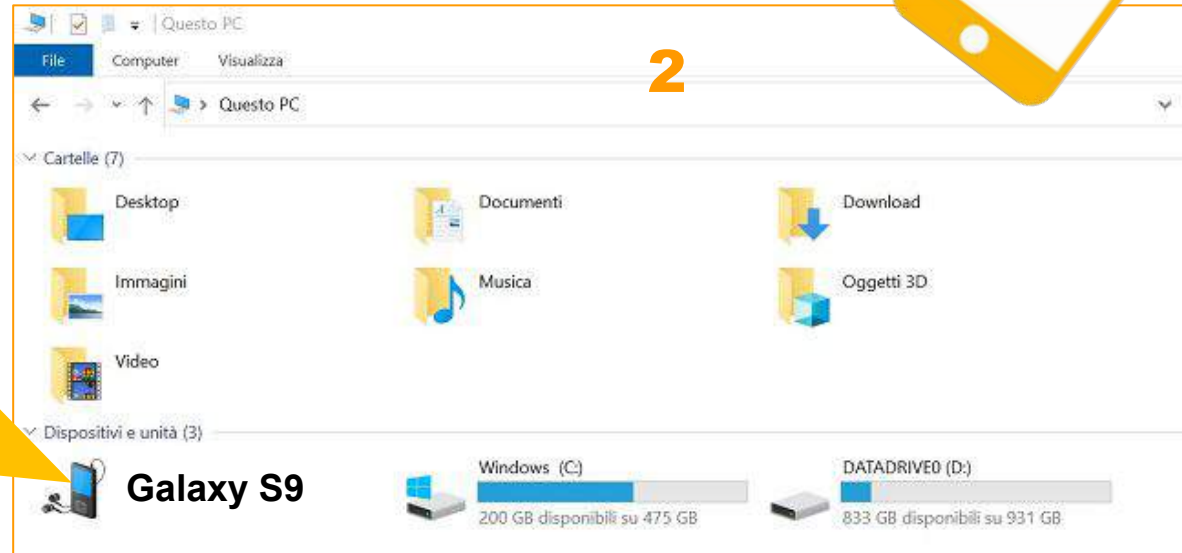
Questo PC

File Computer Visualizza

2

Questo PC

Cartelle (7)

Desktop

Documenti

Download

Immagini

Musica

Oggetti 3D

Video

Dispositivi e unità (3)

Galaxy S9

Windows (C:)
200 GB disponibili su 475 GB

DATADRIVE0 (D:)
833 GB disponibili su 931 GB